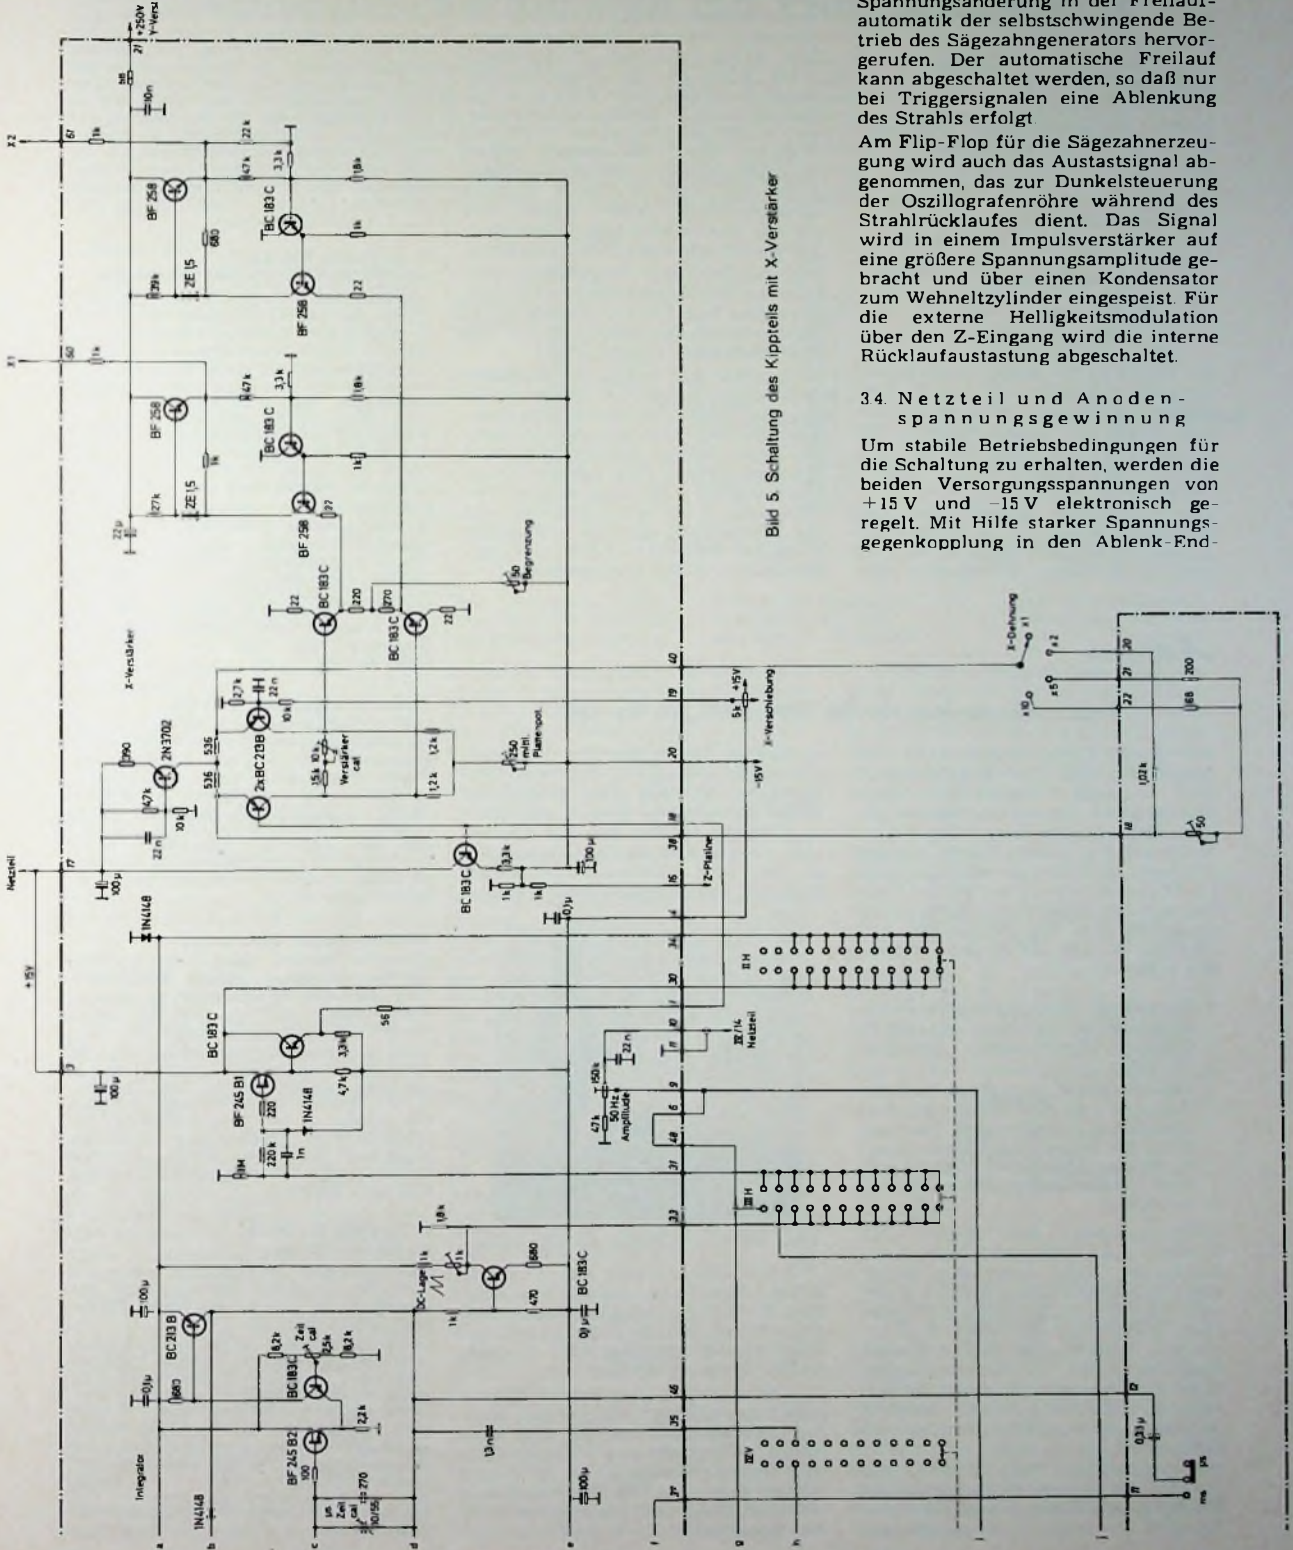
Spannungsänderung in der Freilaufautomatik der selbstschwingende Betrieb des Sägezahngenerators hervorgerufen. Der automatische Freilauf kann abgeschaltet werden, so daß nur bei Triggersignalen eine Ablenkung des Strahls erfolgt.

Am Flip-Flop für die Sägezahnerzeugung wird auch das Austastsignal abgenommen, das zur Dunkelsteuerung der Oszillografenröhre während des Strahlrücklaufes dient. Das Signal wird in einem Impulsverstärker auf eine größere Spannungsamplitude gebracht und über einen Kondensator zum Wehneltzylinder eingespeist. Für die externe Helligkeitsmodulation über den Z-Eingang wird die interne Rücklaufaustastung abgeschaltet.

3.4. Netzteil und Anodenspannungsgewinnung

Um stabile Betriebsbedingungen für die Schaltung zu erhalten, werden die beiden Versorgungsspannungen von +15 V und −15 V elektronisch geregelt. Mit Hilfe starker Spannungsgegenkopplung in den Ablenk-End-

Bild 5. Schaltung des Kippteils mit X-Verstärker

X2 X1 +250V Y-Verst. 10n 1k 22k 47k 3,3k 18k BF 258 BC 183 C 680 2E 15 39k 1k 22 BF 258 47k 3,3k 18k BF 258 BC 183 C 1k 2E 15 27k 22μ BF 258 22 BC 183 C 220 270 BC 183 C 22 50 Begrenzung X-Verstärker 27k 22n 10k 2xBC 213B 15k 10k Verstärker cal 250 mittl. Plattenpot. 1,2k 1,2k 190 2N 3702 47k 10k 22n 536 536 Netzteil +15V 100μ 1N4148 BC 183 C 3,3k 1k 1k 100μ 0,1μ Z-Platine 56 BC 183 C 3,3k 47k BF 245 B1 220 1N4148 220k 1n 100μ 150k 22n 47k 50Hz Amplitude II/14 Netzteil X-Dehnung x1 x2 x5 x10 200 68 1,02k 50 +15V 5k X-Verschiebung −15V II H III H II V 1,8k DC-Lage 1k 1k 680 470 BC 183 C 0,1μ 100μ BC 213 B 0,1μ 680 8,2k Zeit cal 2,5k 8,2k BC 183 C 2,2k BF 245 B2 100 270 Zeit 10/155 13n 100μ 0,33μ ms μs Integrator 1N4148 a b c d e f g h i